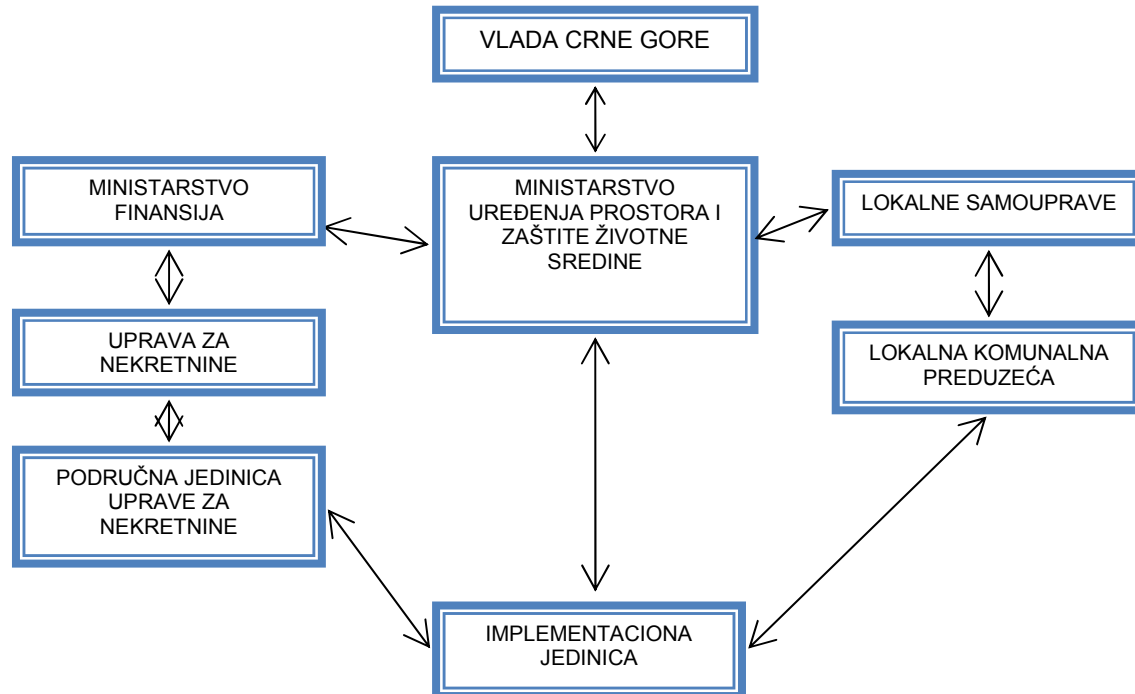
VLADA CRNE GORE

MINISTARSTVO FINANSIJA

MINISTARSTVO UREĐENJA PROSTORA I ZAŠTITE ŽIVOTNE SREDINE

LOKALNE SAMOUPRAVE

UPRAVA ZA NEKRETNINE

LOKALNA KOMUNALNA PREDUZEĆA

PODRUČNA JEDINICA UPRAVE ZA NEKRETNINE

IMPLEMENTACIONA JEDINICA